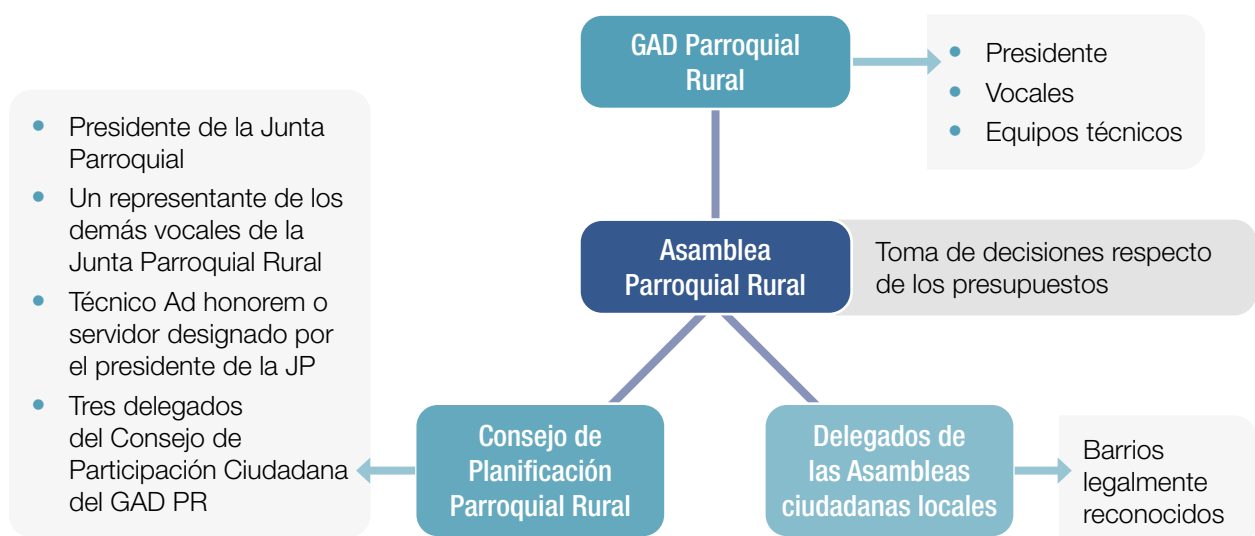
GAD Parroquial Rural

- Presidente
- Vocales
- Equipos técnicos

- Presidente de la Junta Parroquial
- Un representante de los demás vocales de la Junta Parroquial Rural
- Técnico Ad honorem o servidor designado por el presidente de la JP
- Tres delegados del Consejo de Participación Ciudadana del GAD PR

Asamblea Parroquial Rural

Toma de decisiones respecto de los presupuestos

Consejo de Planificación Parroquial Rural

Delegados de las Asambleas ciudadanas locales

Barrios legalmente reconocidos